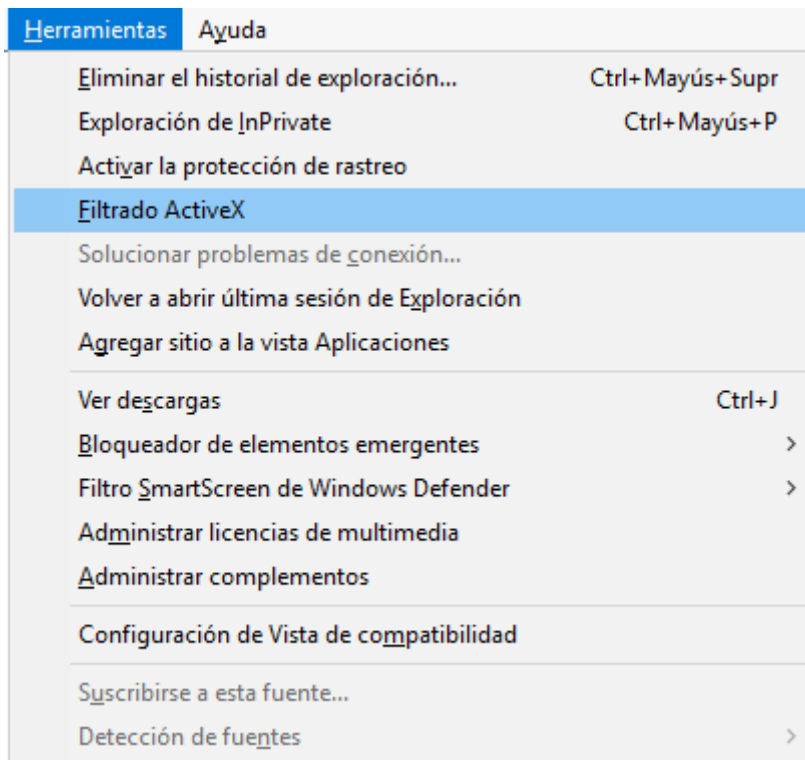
Herramientas Ayuda

Eliminar el historial de exploración... Ctrl+Mayús+Supr
Exploración de InPrivate Ctrl+Mayús+P
Activar la protección de rastreo
Filtrado ActiveX
Solucionar problemas de conexión...
Volver a abrir última sesión de Exploración
Agregar sitio a la vista Aplicaciones

Ver descargas Ctrl+J
Bloqueador de elementos emergentes >
Filtro SmartScreen de Windows Defender >
Administrar licencias de multimedia
Administrar complementos

Configuración de Vista de compatibilidad

Suscribirse a esta fuente...
Detección de fuentes >